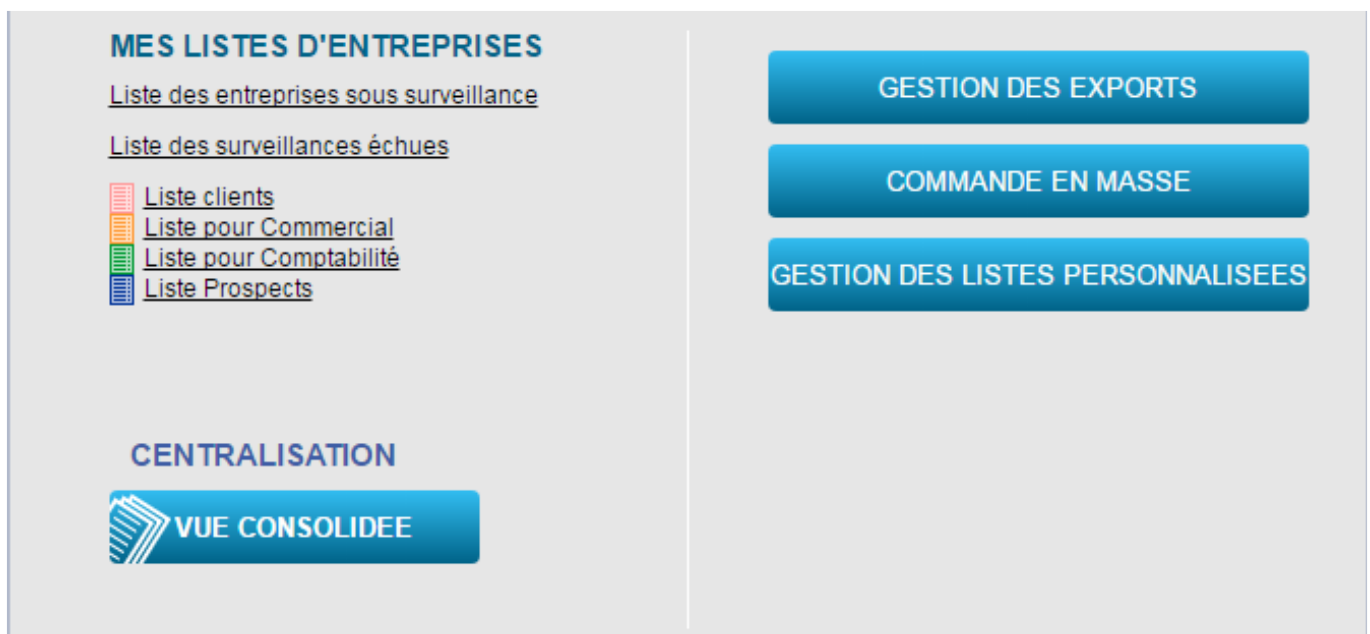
MES LISTES D'ENTREPRISES

Liste des entreprises sous surveillance

Liste des surveillances échues

Liste clients
Liste pour Commercial
Liste pour Comptabilité
Liste Prospects

CENTRALISATION

VUE CONSOLIDEE

GESTION DES EXPORTS

COMMANDE EN MASSE

GESTION DES LISTES PERSONNALISEES